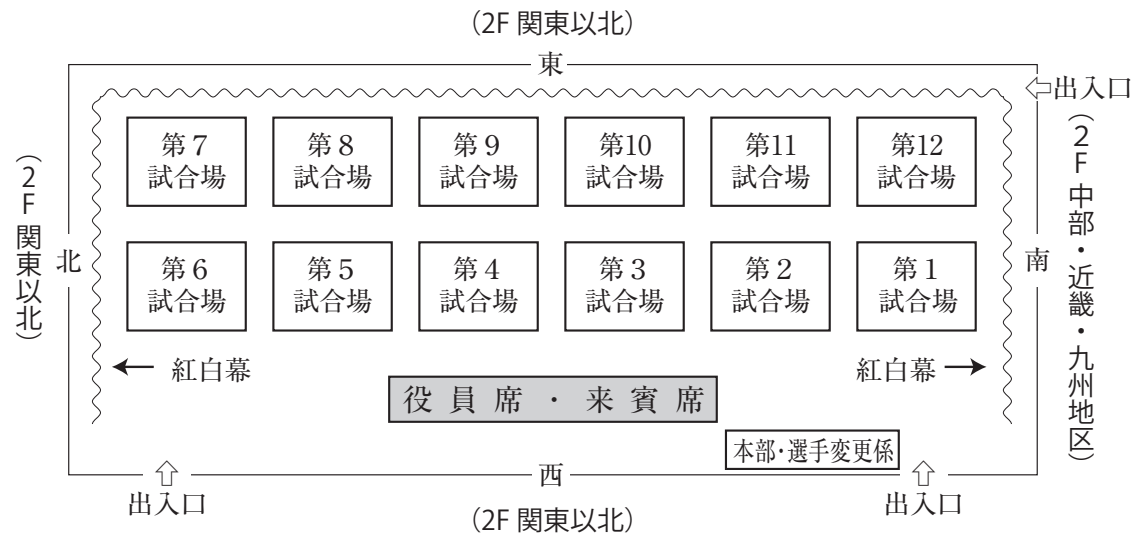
(2F 関東以北)

東

⇦出入口

(2F 関東以北)

北

第7 試合場
第8 試合場
第9 試合場
第10 試合場
第11 試合場
第12 試合場

第6 試合場
第5 試合場
第4 試合場
第3 試合場
第2 試合場
第1 試合場

南

(2F 中部・近畿・九州地区)

← 紅白幕

紅白幕 →

役員席・来賓席

本部·選手変更係

⇧ 出入口

西

⇧ 出入口

(2F 関東以北)